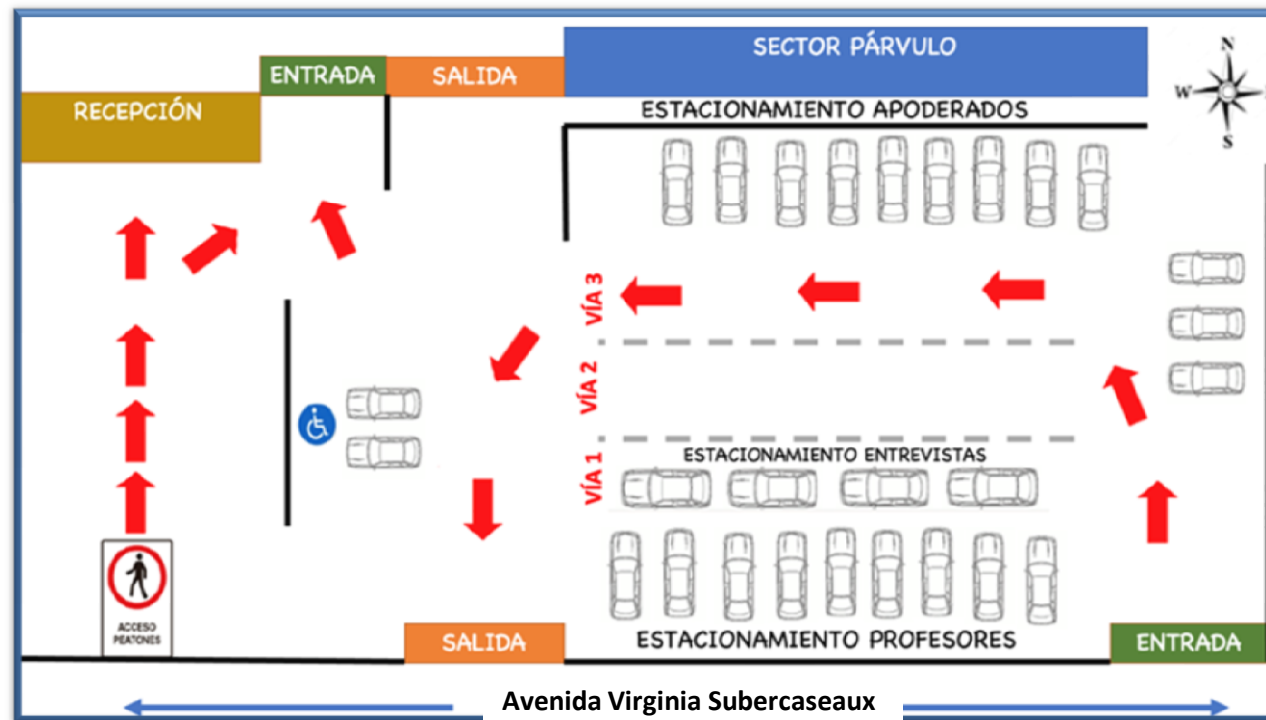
ENTRADA

SALIDA

SECTOR PÁRVULO

N

W

S

RECEPCIÓN

ESTACIONAMIENTO APODERADOS

VÍA 3

VÍA 2

VÍA 1

ESTACIONAMIENTO ENTREVISTAS

ACCESO PEATONES

SALIDA

ESTACIONAMIENTO PROFESORES

ENTRADA

Avenida Virginia Subercaseaux